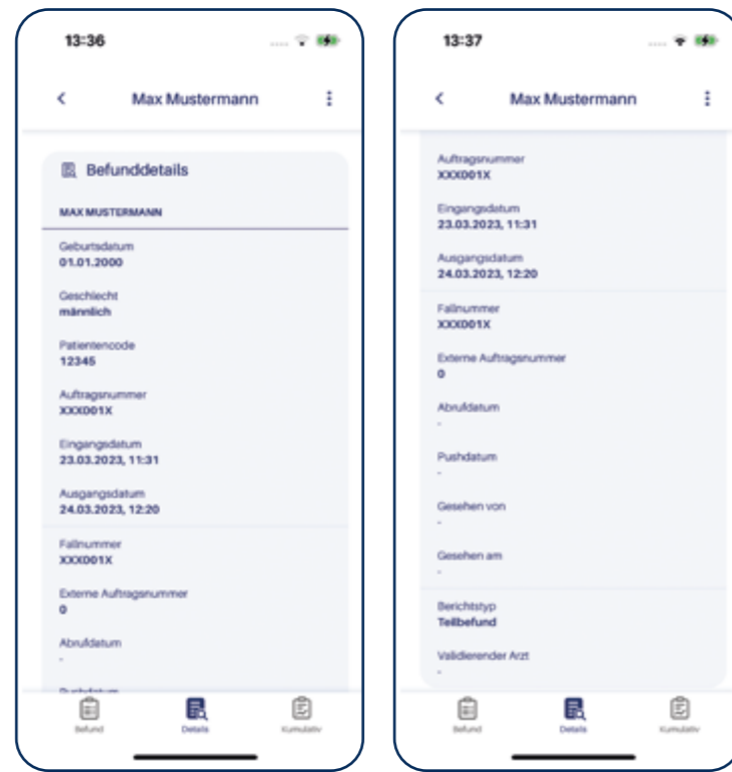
13:36

Max Mustermann

Befunddetails

MAX MUSTERMANN

Geburtsdatum
01.01.2000

Geschlecht
männlich

Patientencode
12345

Auftragsnummer
XXXD01X

Eingangsdatum
23.03.2023, 11:31

Ausgangsdatum
24.03.2023, 12:20

Fallnummer
XXXD01X

Externe Auftragsnummer
0

Abrufdatum
-

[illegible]

Befund
Details
Kumulativ

13:37

Max Mustermann

Auftragsnummer
XXXD01X

Eingangsdatum
23.03.2023, 11:31

Ausgangsdatum
24.03.2023, 12:20

Fallnummer
XXXD01X

Externe Auftragsnummer
0

Abrufdatum
-

Pushdatum
-

Gesehen von
-

Gesehen am
-

Berichtstyp
Teilbefund

Validierender Arzt
-

Befund
Details
Kumulativ